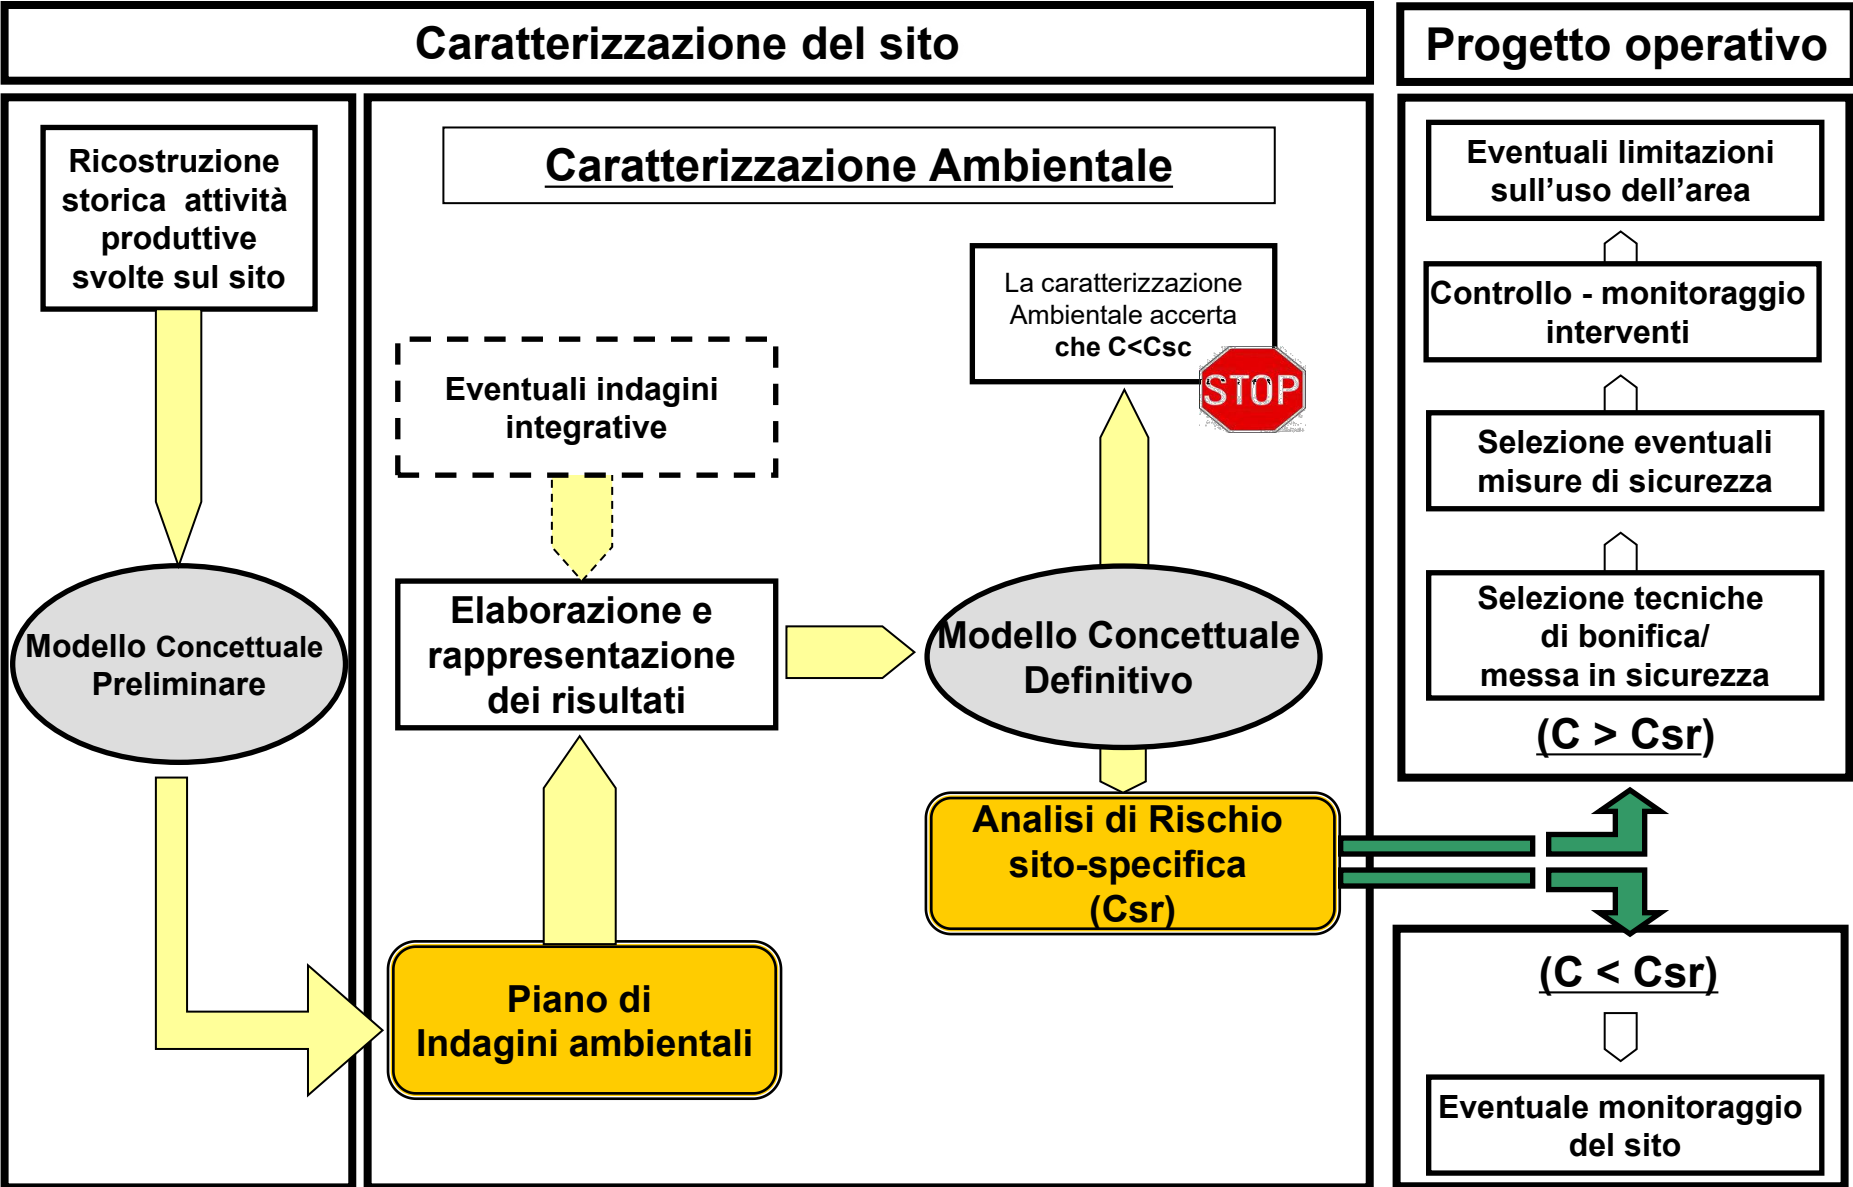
Caratterizzazione del sito

Progetto operativo

Ricostruzione storica attività produttive svolte sul sito

Modello Concettuale Preliminare

Caratterizzazione Ambientale

Eventuali indagini integrative

Elaborazione e rappresentazione dei risultati

Piano di Indagini ambientali

La caratterizzazione Ambientale accerta che C<Csc

STOP

Modello Concettuale Definitivo

Analisi di Rischio sito-specifica (Csr)

Eventuali limitazioni sull'uso dell'area

Controllo - monitoraggio interventi

Selezione eventuali misure di sicurezza

Selezione tecniche di bonifica/ messa in sicurezza

(C > Csr)

(C < Csr)

Eventuale monitoraggio del sito